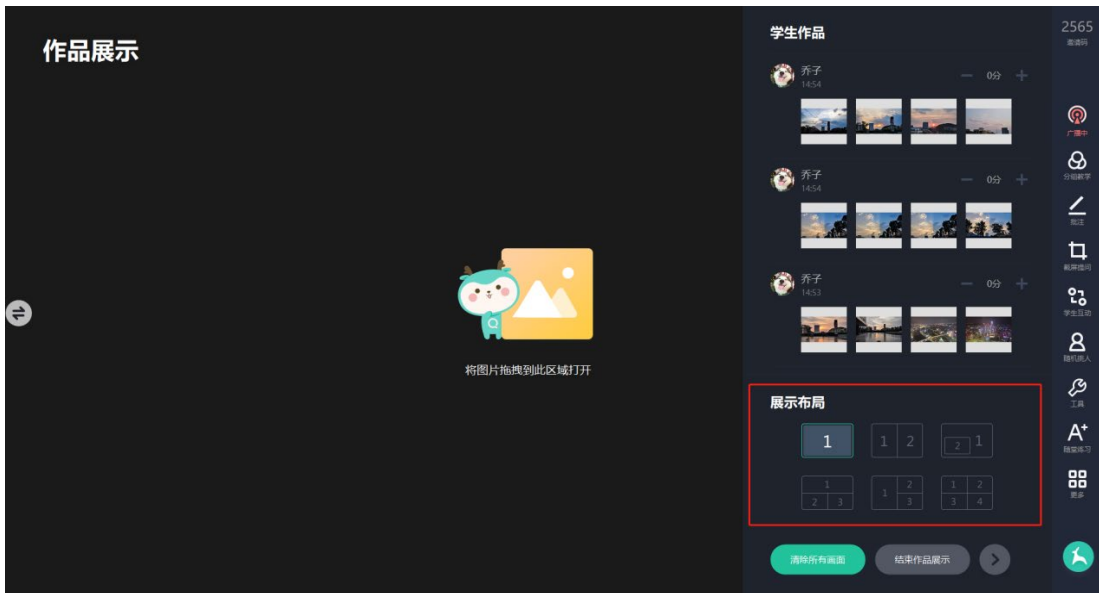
作品展示

将图片拖拽到此区域打开

学生作品

乔子
14:54
— 0分 +

乔子
14:54
— 0分 +

乔子
14:53
— 0分 +

展示布局

1

1 2

2 1

1
2 3

1 2
3

1 2
3 4

清除所有画面

结束作品展示

2565
邀请码

广播中

分组教学

批注

截屏提问

学生互动

随机抽人

工具

随堂练习

更多